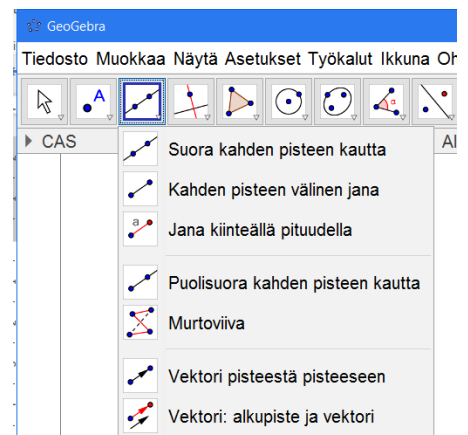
GeoGebra

Tiedosto Muokkaa Näytä Asetukset Työkalut Ikkuna Oh

CAS

Al

Suora kahden pisteen kautta

Kahden pisteen välinen jana

a

Jana kiinteällä pituudella

Puolisuora kahden pisteen kautta

Murtoviiva

Vektori pisteestä pisteeseen

Vektori: alkupiste ja vektori